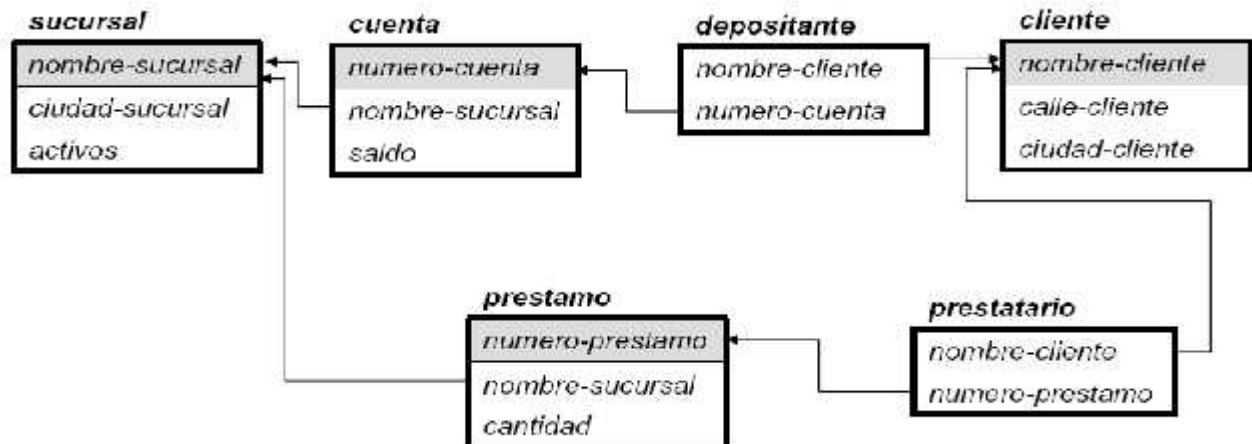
sucursal
nombre-sucursal
ciudad-sucursal
activos

cuenta
numero-cuenta
nombre-sucursal
saldo

depositante
nombre-cliente
numero-cuenta

cliente
nombre-cliente
calle-cliente
ciudad-cliente

prestamo
numero-prestamo
nombre-sucursal
cantidad

prestatario
nombre-cliente
numero-prestamo